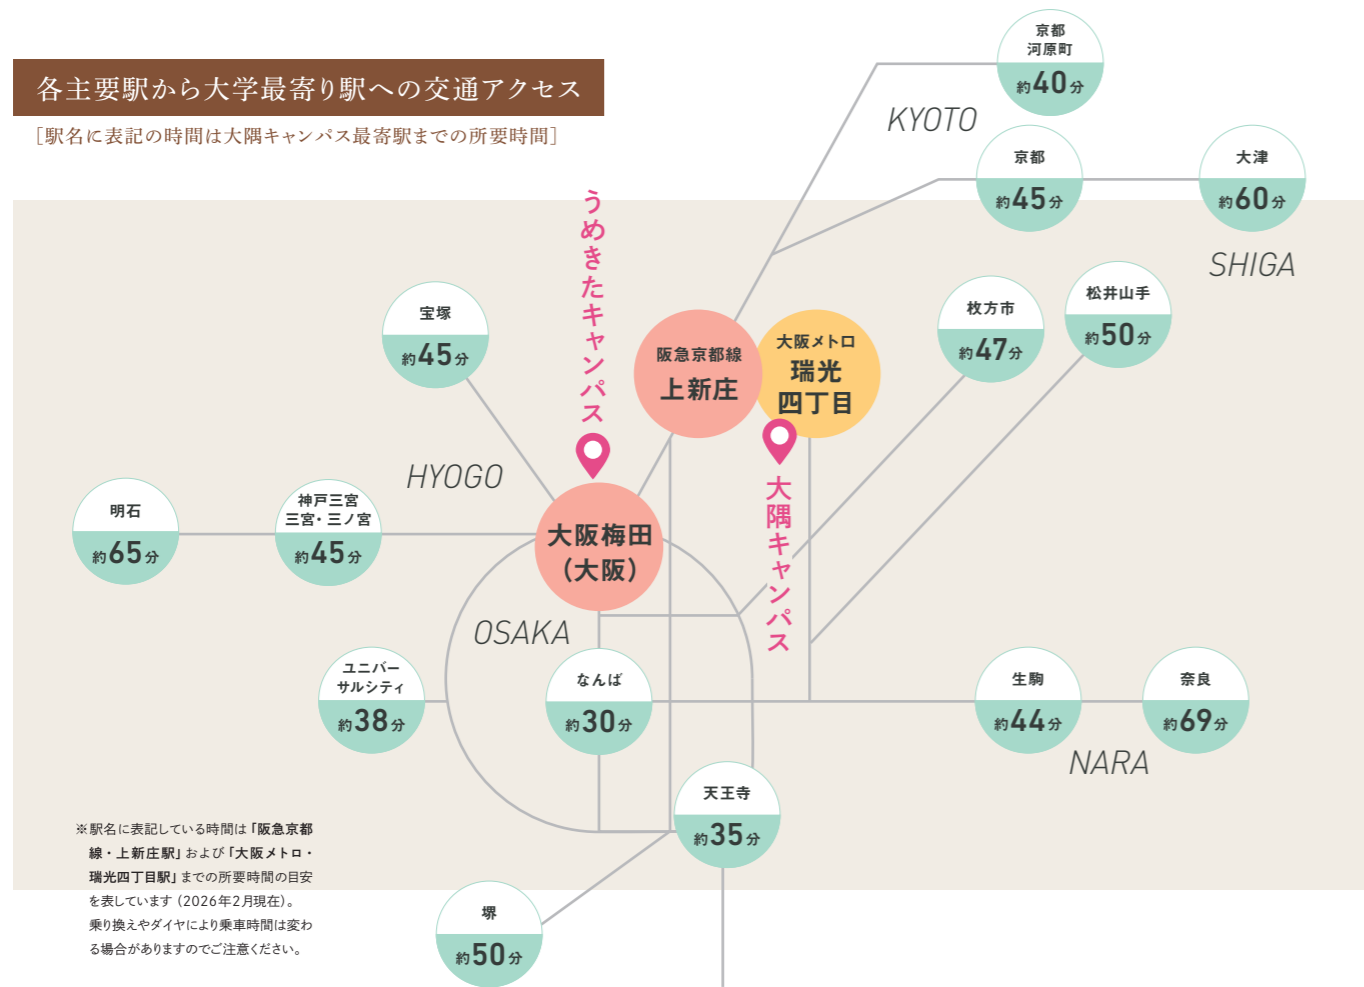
各主要駅から大学最寄り駅への交通アクセス

［駅名に表記の時間は大隅キャンパス最寄駅までの所要時間］

京都河原町
約40分

KYOTO

京都
約45分

大津
約60分

SHIGA

うめきたキャンパス

宝塚
約45分

阪急京都線
上新庄

大阪メトロ
瑞光
四丁目

枚方市
約47分

松井山手
約50分

HYOGO

大隅キャンパス

明石
約65分

神戸三宮
三宮・三ノ宮
約45分

大阪梅田
（大阪）

OSAKA

ユニバーサルシティ
約38分

なんば
約30分

生駒
約44分

奈良
約69分

NARA

天王寺
約35分

※駅名に表記している時間は「阪急京都線・上新庄駅」および「大阪メトロ・瑞光四丁目駅」までの所要時間の目安を表しています（2026年2月現在）。乗り換えやダイヤにより乗車時間は変わる場合がありますのでご注意ください。

堺
約50分